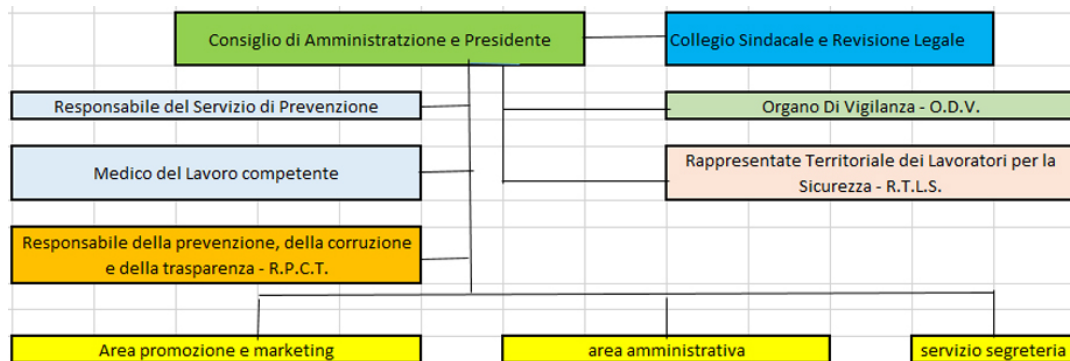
Consiglio di Amministratzione e Presidente

Collegio Sindacale e Revisione Legale

Responsabile del Servizio di Prevenzione

Organo Di Vigilanza - O.D.V.

Medico del Lavoro competente

Rappresentate Territoriale dei Lavoratori per la Sicurezza - R.T.L.S.

Responsabile della prevenzione, della corruzione e della trasparenza - R.P.C.T.

Area promozione e marketing

area amministrativa

servizio segreteria